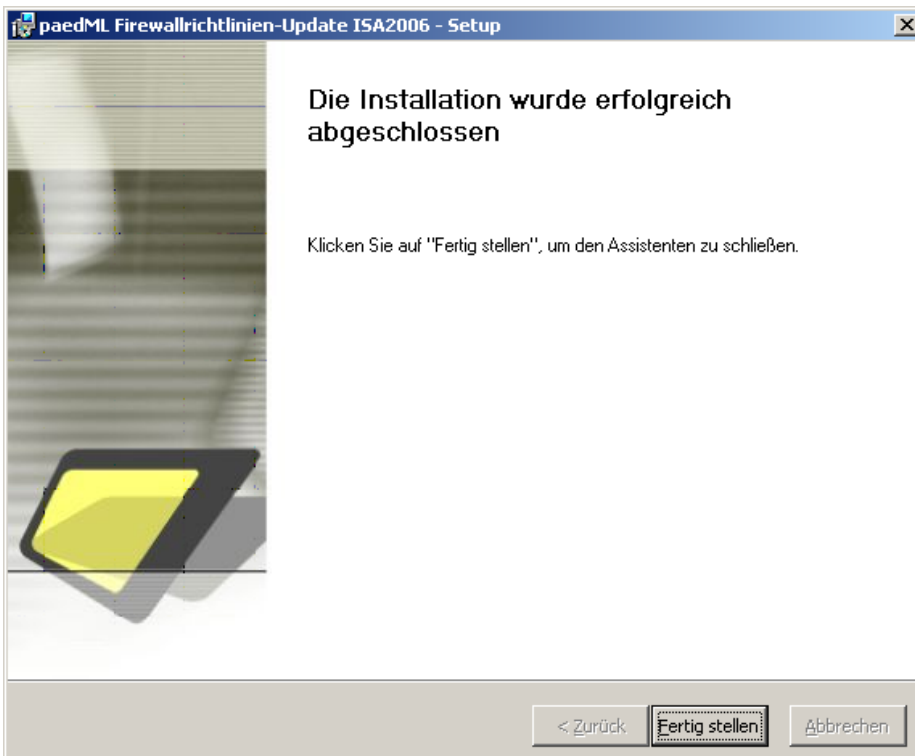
paedML Firewallrichtlinien-Update ISA2006 - Setup

Die Installation wurde erfolgreich abgeschlossen

Klicken Sie auf "Fertig stellen", um den Assistenten zu schließen.

< Zurück

Fertig stellen

Abbrechen